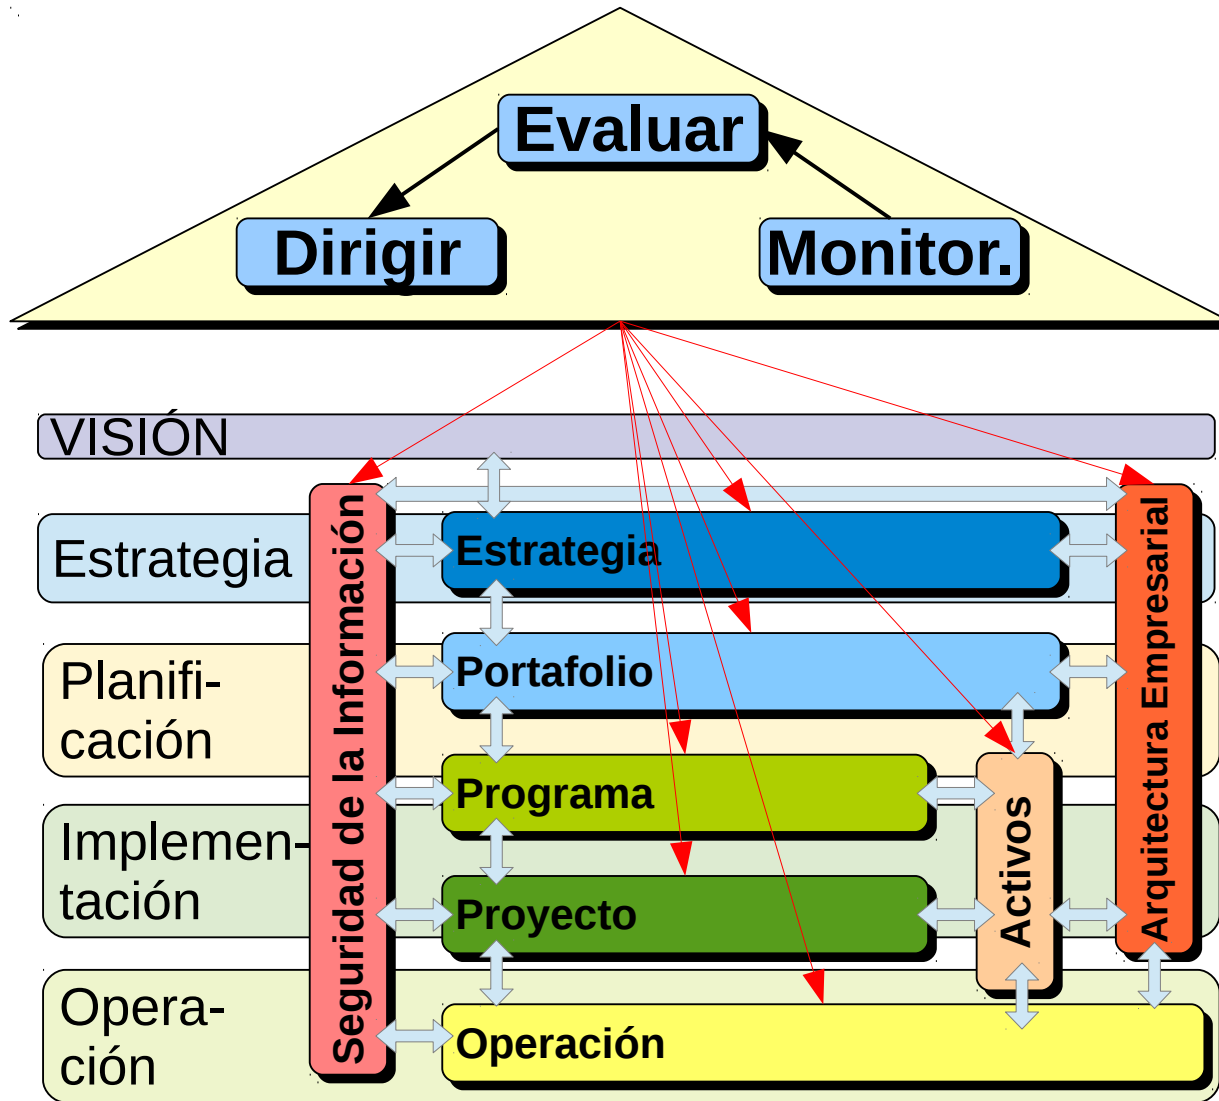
Evaluar

Dirigir

Monitor.

VISIÓN

Estrategia

Planificación

Implementación

Operación

Seguridad de la Información

Estrategia

Portafolio

Programa

Proyecto

Operación

Activos

Arquitectura Empresarial